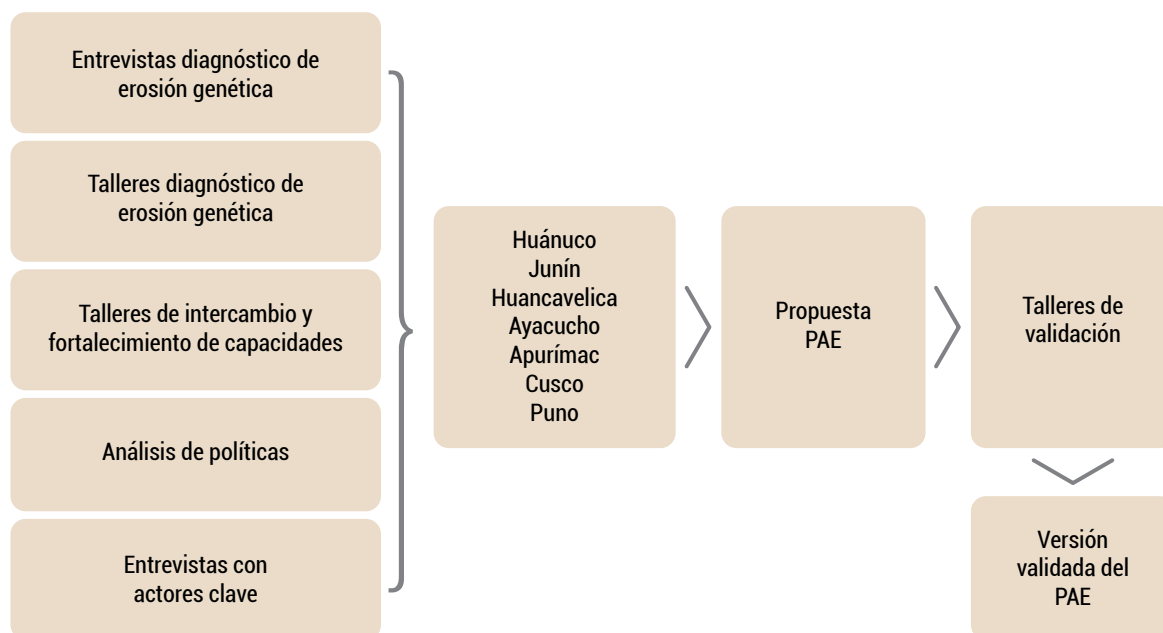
Entrevistas diagnóstico de erosión genética

Talleres diagnóstico de erosión genética

Talleres de intercambio y fortalecimiento de capacidades

Análisis de políticas

Entrevistas con actores clave

Huánuco
Junín
Huancavelica
Ayacucho
Apurímac
Cusco
Puno

Propuesta PAE

Talleres de validación

Versión validada del PAE